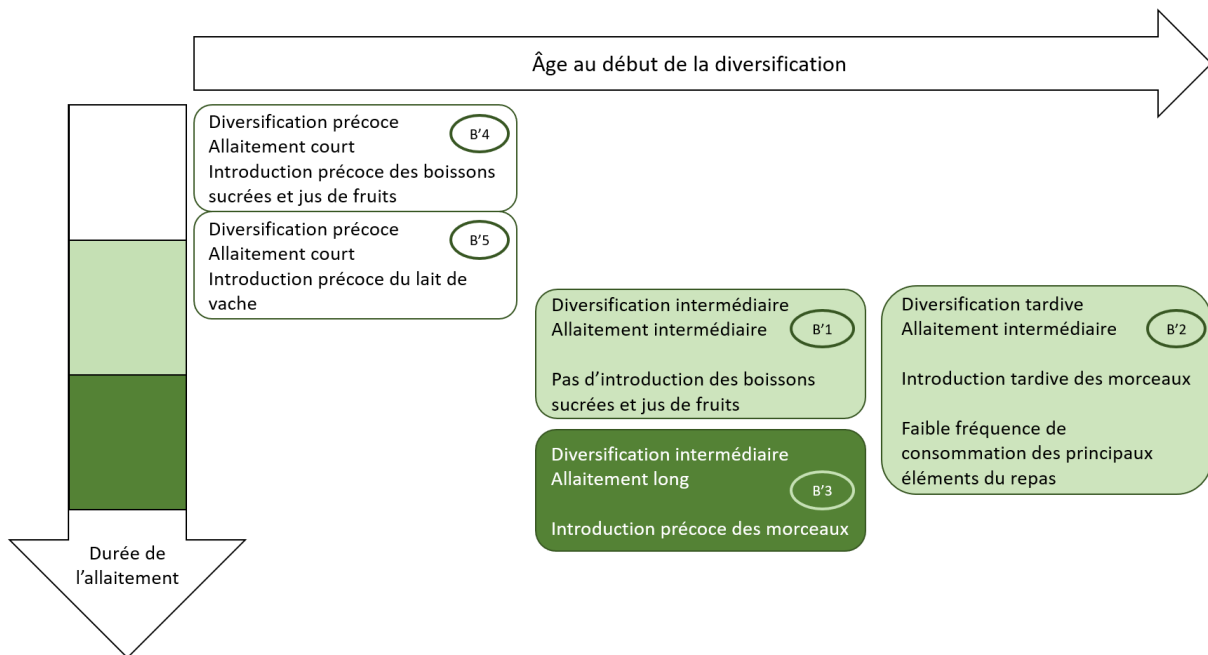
Âge au début de la diversification

Diversification précoce
Allaitement court
Introduction précoce des boissons sucrées et jus de fruits
B'4

Diversification précoce
Allaitement court
Introduction précoce du lait de vache
B'5

Diversification intermédiaire
Allaitement intermédiaire
B'1
Pas d'introduction des boissons sucrées et jus de fruits

Diversification intermédiaire
Allaitement long
B'3
Introduction précoce des morceaux

Diversification tardive
Allaitement intermédiaire
B'2
Introduction tardive des morceaux
Faible fréquence de consommation des principaux éléments du repas

Durée de l'allaitement